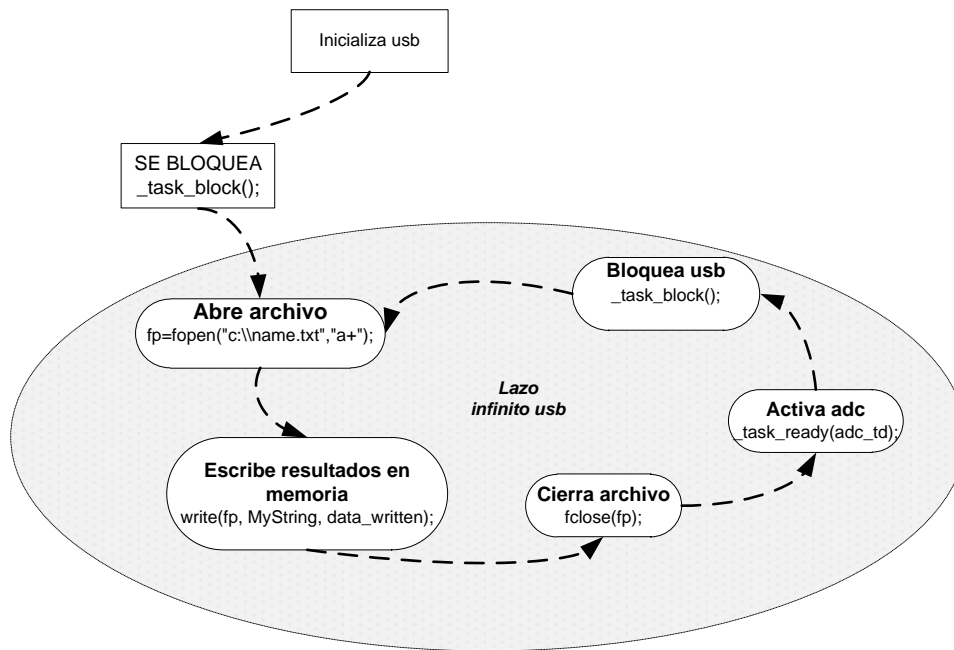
Inicializa usb

SE BLOQUEA
_task_block();

Bloquea usb
_task_block();

Abre archivo
fp=fopen("c:\\name.txt","a+");

Lazo
infinito usb

Activa adc
_task_ready(adc_td);

Escribe resultados en memoria
write(fp, MyString, data_written);

Cierra archivo
fclose(fp);